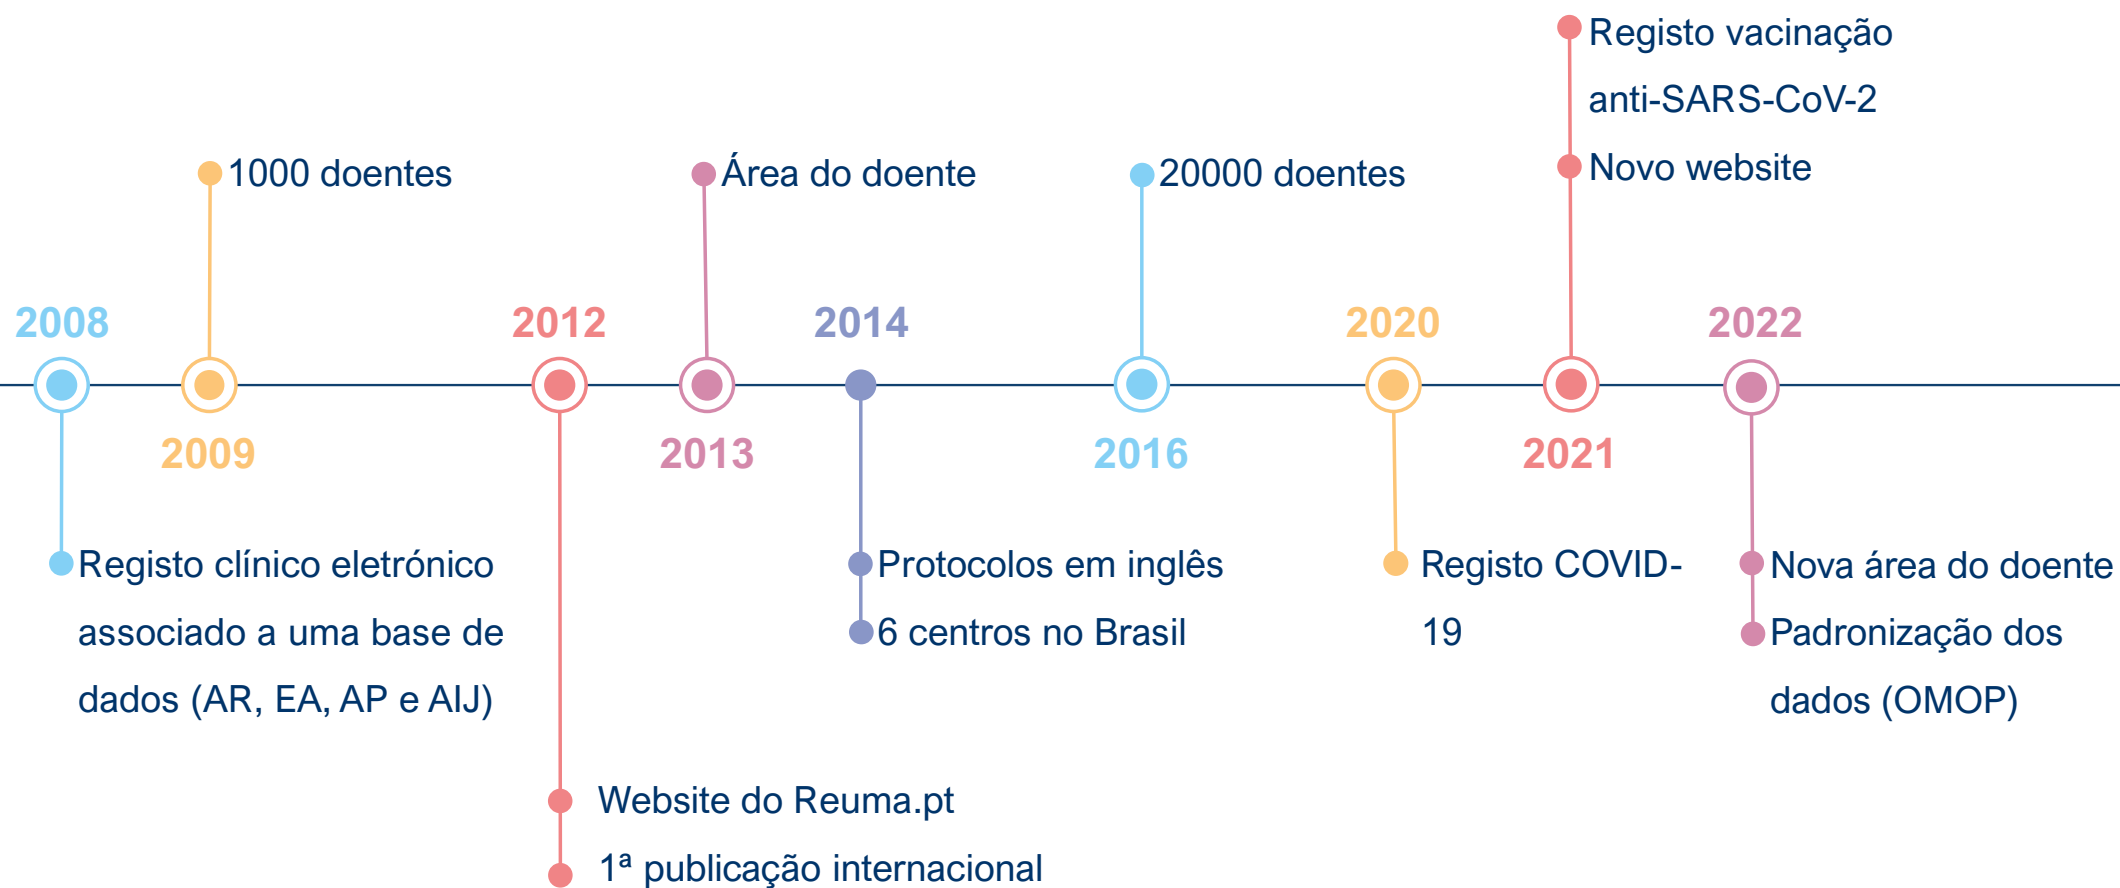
Registo vacinação anti-SARS-CoV-2

Novo website

1000 doentes

Área do doente

20000 doentes

2008

2012

2014

2020

2022

2009

2013

2016

2021

Registo clínico eletrónico associado a uma base de dados (AR, EA, AP e AIJ)

Protocolos em inglês

6 centros no Brasil

Registo COVID-19

Nova área do doente

Padronização dos dados (OMOP)

Website do Reuma.pt

1ª publicação internacional